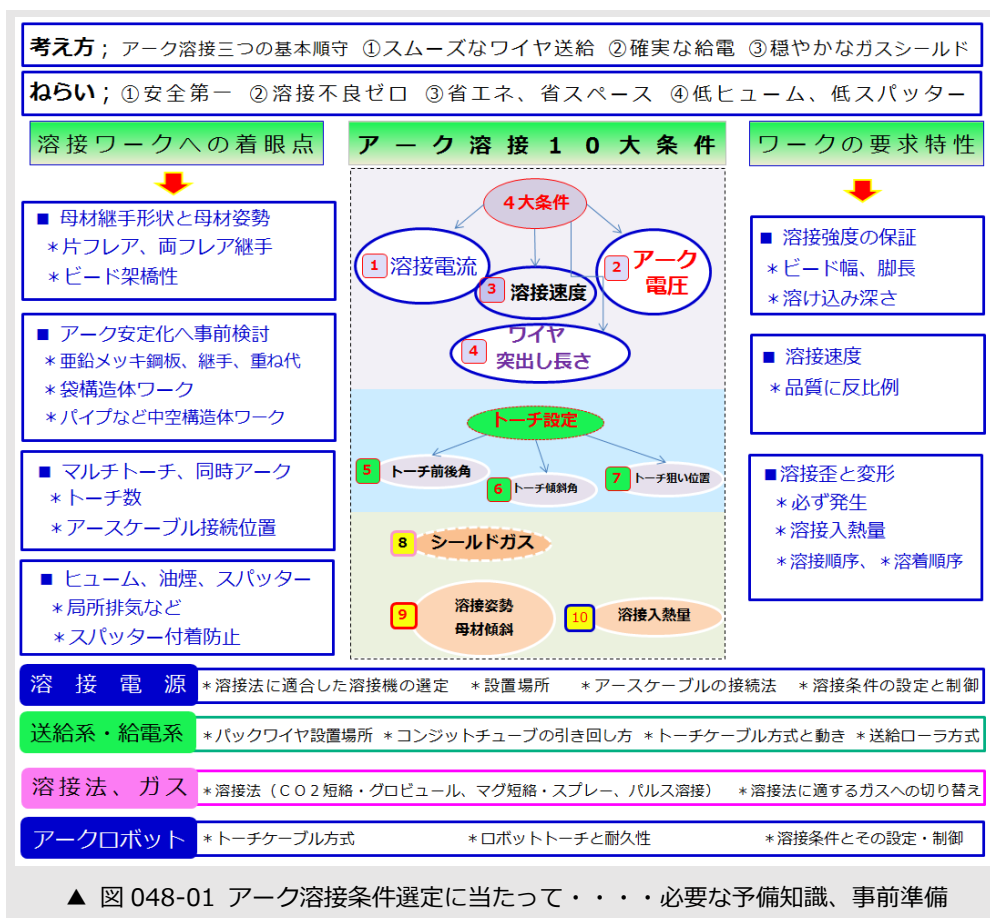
考え方；アーク溶接三つの基本順守　①スムーズなワイヤ送給　②確実な給電　③穏やかなガスシールド

ねらい；①安全第一　②溶接不良ゼロ　③省エネ、省スペース　④低ヒューム、低スパッター

溶接ワークへの着眼点

■ 母材継手形状と母材姿勢
＊片フレア、両フレア継手
＊ビード架橋性

■ アーク安定化へ事前検討
＊亜鉛メッキ鋼板、継手、重ね代
＊袋構造体ワーク
＊パイプなど中空構造体ワーク

■ マルチトーチ、同時アーク
＊トーチ数
＊アースケーブル接続位置

■ ヒューム、油煙、スパッター
＊局所排気など
＊スパッター付着防止

アーク溶接１０大条件

４大条件
1 溶接電流
2 アーク電圧
3 溶接速度
4 ワイヤ突出し長さ

トーチ設定
5 トーチ前後角
6 トーチ傾斜角
7 トーチ狙い位置

8 シールドガス

9 溶接姿勢 母材傾斜
10 溶接入熱量

ワークの要求特性

■ 溶接強度の保証
＊ビード幅、脚長
＊溶け込み深さ

■ 溶接速度
＊品質に反比例

■溶接歪と変形
＊必ず発生
＊溶接入熱量
＊溶接順序、＊溶着順序

溶接電源　＊溶接法に適合した溶接機の選定　＊設置場所　＊アースケーブルの接続法　＊溶接条件の設定と制御

送給系・給電系　＊パックワイヤ設置場所　＊コンジットチューブの引き回し方　＊トーチケーブル方式と動き　＊送給ローラ方式

溶接法、ガス　＊溶接法（ＣＯ２短絡・グロビュール、マグ短絡・スプレー、パルス溶接）　＊溶接法に適するガスへの切り替え

アークロボット　＊トーチケーブル方式　＊ロボットトーチと耐久性　＊溶接条件とその設定・制御

▲ 図 048-01 アーク溶接条件選定に当たって・・・・必要な予備知識、事前準備